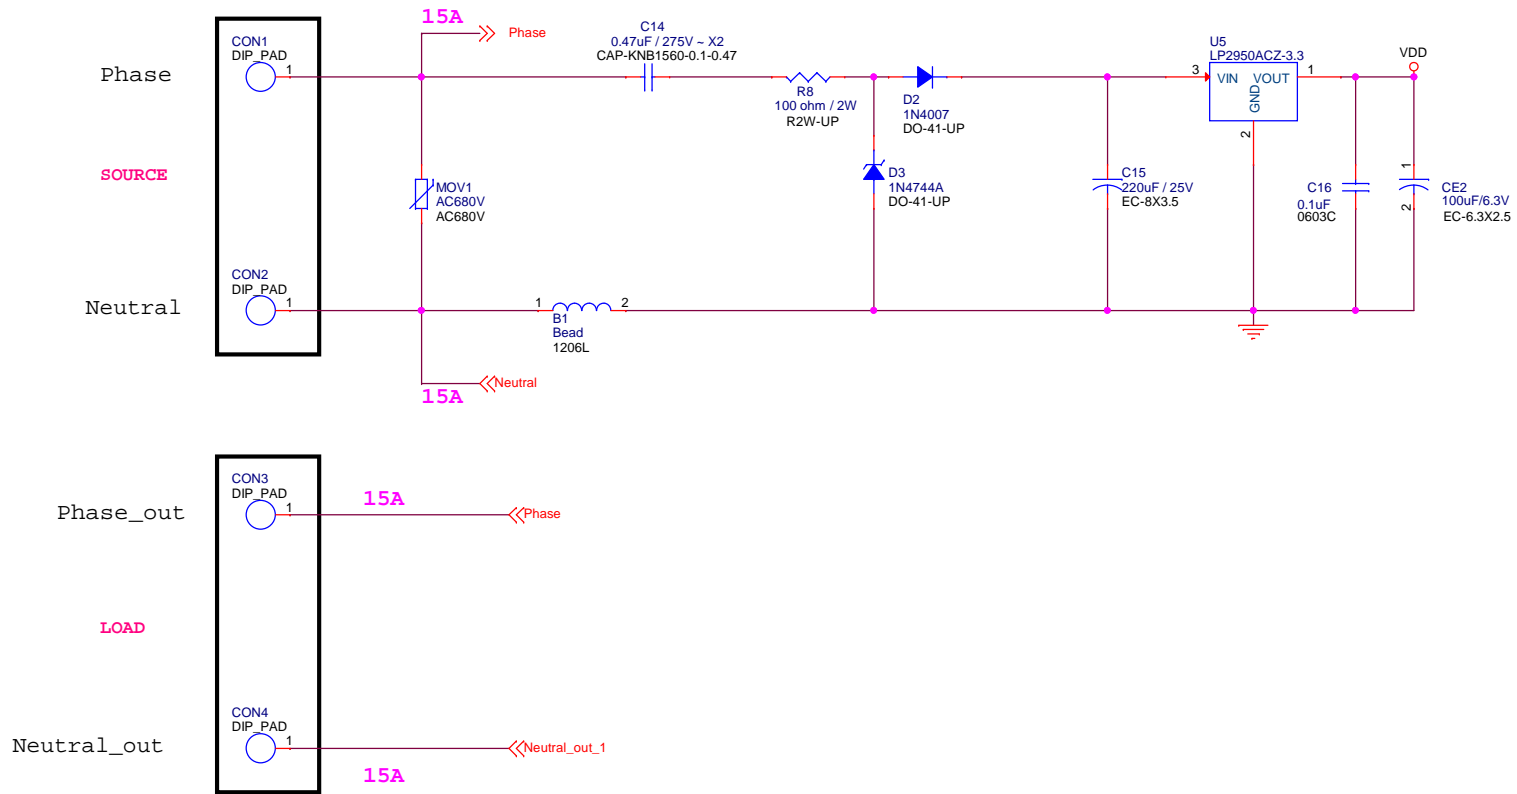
Phase

SOURCE

Neutral

CON1
DIP_PAD
1

CON2
DIP_PAD
1

15A
Phase

C14
0.47uF / 275V ~ X2
CAP-KNB1560-0.1-0.47

R8
100 ohm / 2W
R2W-UP

D2
1N4007
DO-41-UP

D3
1N4744A
DO-41-UP

MOV1
AC680V
AC680V

U5
LP2950ACZ-3.3
3
VIN
VOUT
1
GND
2

VDD

C15
220uF / 25V
EC-8X3.5

C16
0.1uF
0603C

1
2
CE2
100uF/6.3V
EC-6.3X2.5

1
2
B1
Bead
1206L

Neutral
15A

Phase_out

LOAD

Neutral_out

CON3
DIP_PAD
1

15A
Phase

CON4
DIP_PAD
1

Neutral_out_1
15A